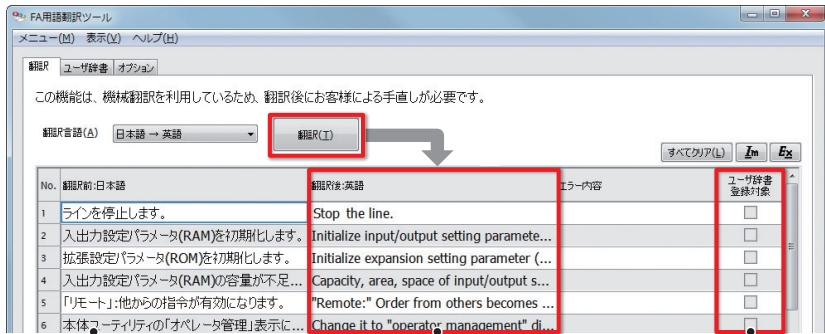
FA用語翻訳ツール

メニュー(M) 表示(V) ヘルプ(H)

翻訳 ユーザ辞書 オプション

この機能は、機械翻訳を利用しているため、翻訳後にお客様による手直しが必要です。

翻訳言語(A) 日本語 → 英語

翻訳(T)

すべてクリア(L) Im Ex

| No. | 翻訳前:日本語 | 翻訳後:英語 | エラー内容 | ユーザ辞書登録対象 |
|---|---|---|---|---|
| 1 | ラインを停止します。 | Stop the line. | | |
| 2 | 入出力設定パラメータ(RAM)を初期化します。 | Initialize input/output setting paramete... | | |
| 3 | 拡張設定パラメータ(ROM)を初期化します。 | Initialize expansion setting parameter (... | | |
| 4 | 入出力設定パラメータ(RAM)の容量が不足... | Capacity, area, space of input/output s... | | |
| 5 | 「リモート」:他からの指令が有効になります。 | "Remote:" Order from others becomes ... | | |
| 6 | 本体ユーティリティの「オペレータ管理」表示に... | Change it to "operator management" di... | | |